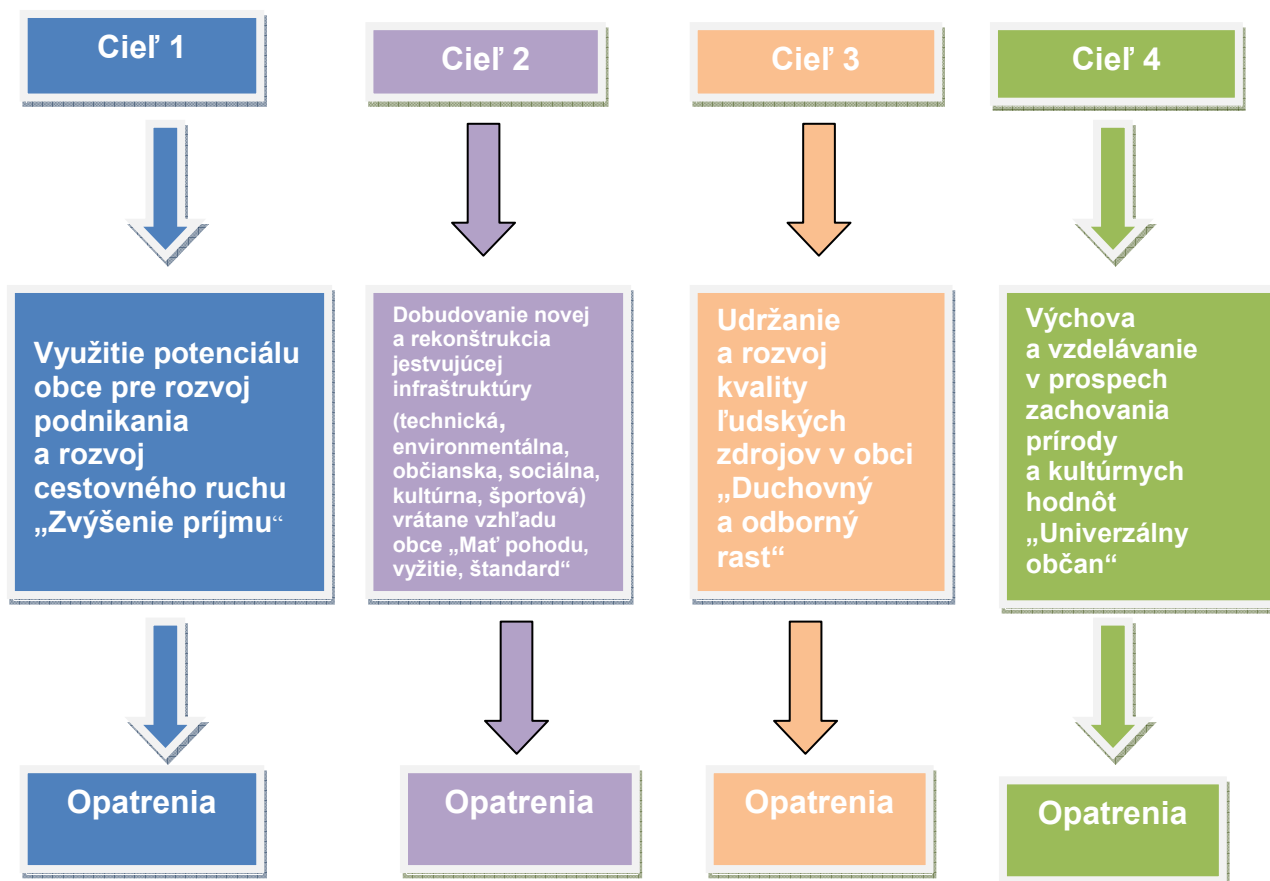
Cieľ 1

Využitie potenciálu obce pre rozvoj podnikania a rozvoj cestovného ruchu „Zvýšenie príjmu“

Opatrenia

Cieľ 2

Dobudovanie novej a rekonštrukcia jestvujúcej infraštruktúry

(technická, environmentálna, občianska, sociálna, kultúrna, športová) vrátane vzhľadu obce „Mať pohodu, vyžitie, štandard“

Opatrenia

Cieľ 3

Udržanie a rozvoj kvality ľudských zdrojov v obci „Duchovný a odborný rast“

Opatrenia

Cieľ 4

Výchova a vzdelávanie v prospech zachovania prírody a kultúrnych hodnôt „Univerzálny občan“

Opatrenia